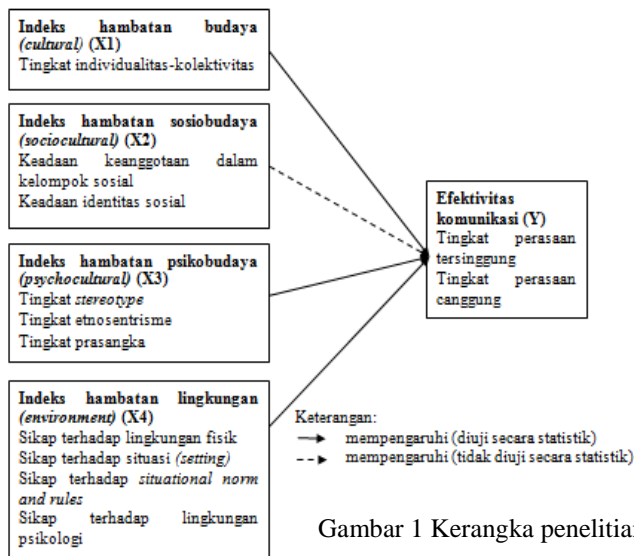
Indeks hambatan budaya *(cultural)* (X1)
Tingkat individualitas-kolektivitas

Indeks hambatan sosiobudaya *(sociocultural)* (X2)
Keadaan keanggotaan dalam kelompok sosial
Keadaan identitas sosial

Indeks hambatan psikobudaya *(psychocultural)* (X3)
Tingkat *stereotype*
Tingkat etnosentrisme
Tingkat prasangka

Indeks hambatan lingkungan *(environment)* (X4)
Sikap terhadap lingkungan fisik
Sikap terhadap situasi *(setting)*
Sikap terhadap *situational norm and rules*
Sikap terhadap lingkungan psikologi

Efektivitas komunikasi (Y)
Tingkat perasaan tersinggung
Tingkat perasaan canggung

Keterangan:
mempengaruhi (diuji secara statistik)
mempengaruhi (tidak diuji secara statistik)

Gambar 1 Kerangka penelitian